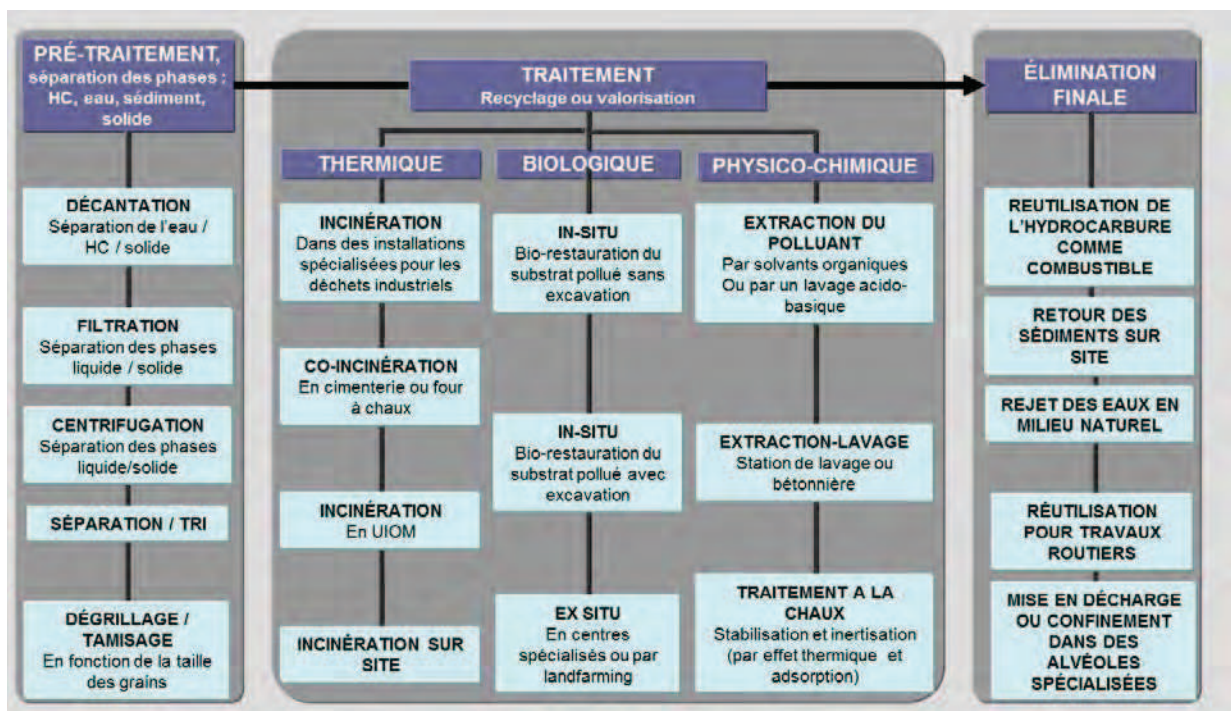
PRÉ-TRAITEMENT, séparation des phases : HC, eau, sédiment, solide

DÉCANTATION
Séparation de l'eau / HC / solide

FILTRATION
Séparation des phases liquide / solide

CENTRIFUGATION
Séparation des phases liquide/solide

SÉPARATION / TRI

DÉGRILLAGE / TAMISAGE
En fonction de la taille des grains

TRAITEMENT
Recyclage ou valorisation

THERMIQUE

INCINÉRATION
Dans des installations spécialisées pour les déchets industriels

CO-INCINÉRATION
En cimenterie ou four à chaux

INCINÉRATION
En UIOM

INCINÉRATION SUR SITE

BIOLOGIQUE

IN-SITU
Bio-restauration du substrat pollué sans excavation

IN-SITU
Bio-restauration du substrat pollué avec excavation

EX SITU
En centres spécialisés ou par landfarming

PHYSICO-CHIMIQUE

EXTRACTION DU POLLUANT
Par solvants organiques Ou par un lavage acido-basique

EXTRACTION-LAVAGE
Station de lavage ou bétonnière

TRAITEMENT A LA CHAUX
Stabilisation et inertisation (par effet thermique et adsorption)

ÉLIMINATION FINALE

REUTILISATION DE L'HYDROCARBURE COMME COMBUSTIBLE

RETOUR DES SÉDIMENTS SUR SITE

REJET DES EAUX EN MILIEU NATUREL

RÉUTILISATION POUR TRAVAUX ROUTIERS

MISE EN DÉCHARGE OU CONFINEMENT DANS DES ALVÉOLES SPÉCIALISÉES